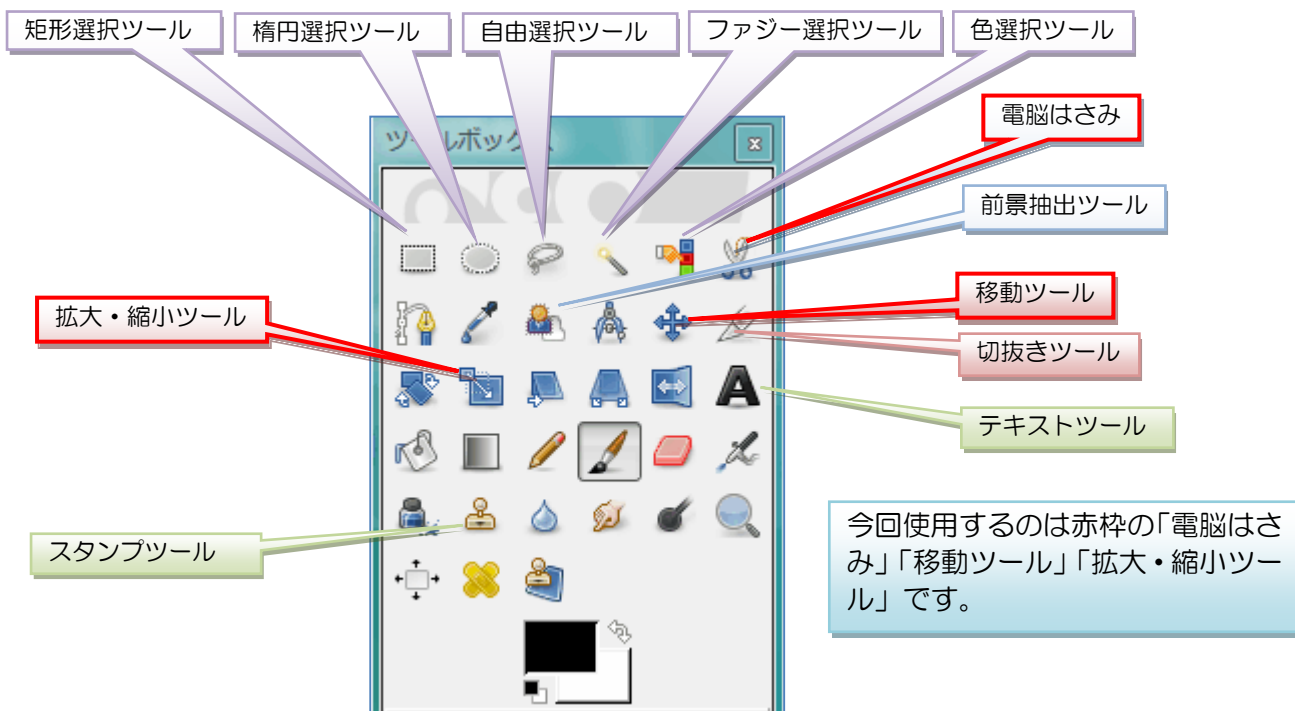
矩形選択ツール

楕円選択ツール

自由選択ツール

ファジー選択ツール

色選択ツール

電脳はさみ

ツールボックス

前景抽出ツール

移動ツール

拡大・縮小ツール

切抜きツール

テキストツール

今回使用するのは赤枠の「電脳はさみ」「移動ツール」「拡大・縮小ツール」です。

スタンプツール